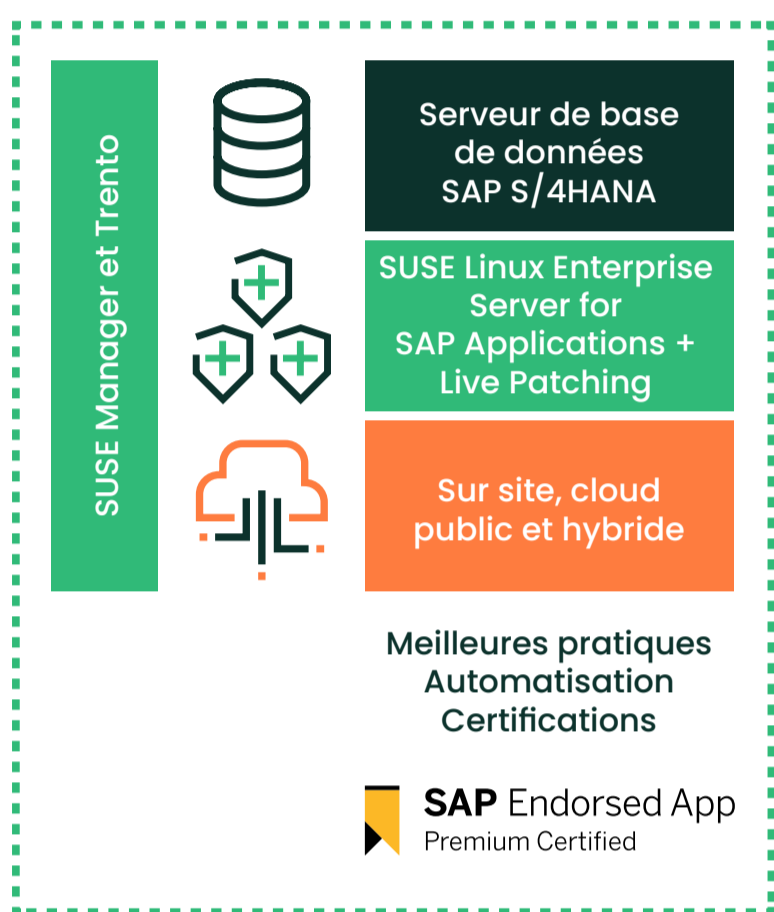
SUSE Manager et Trento

Serveur de base de données SAP S/4HANA

SUSE Linux Enterprise Server for SAP Applications + Live Patching

Sur site, cloud public et hybride

Meilleures pratiques
Automatisation
Certifications

SAP Endorsed App
Premium Certified